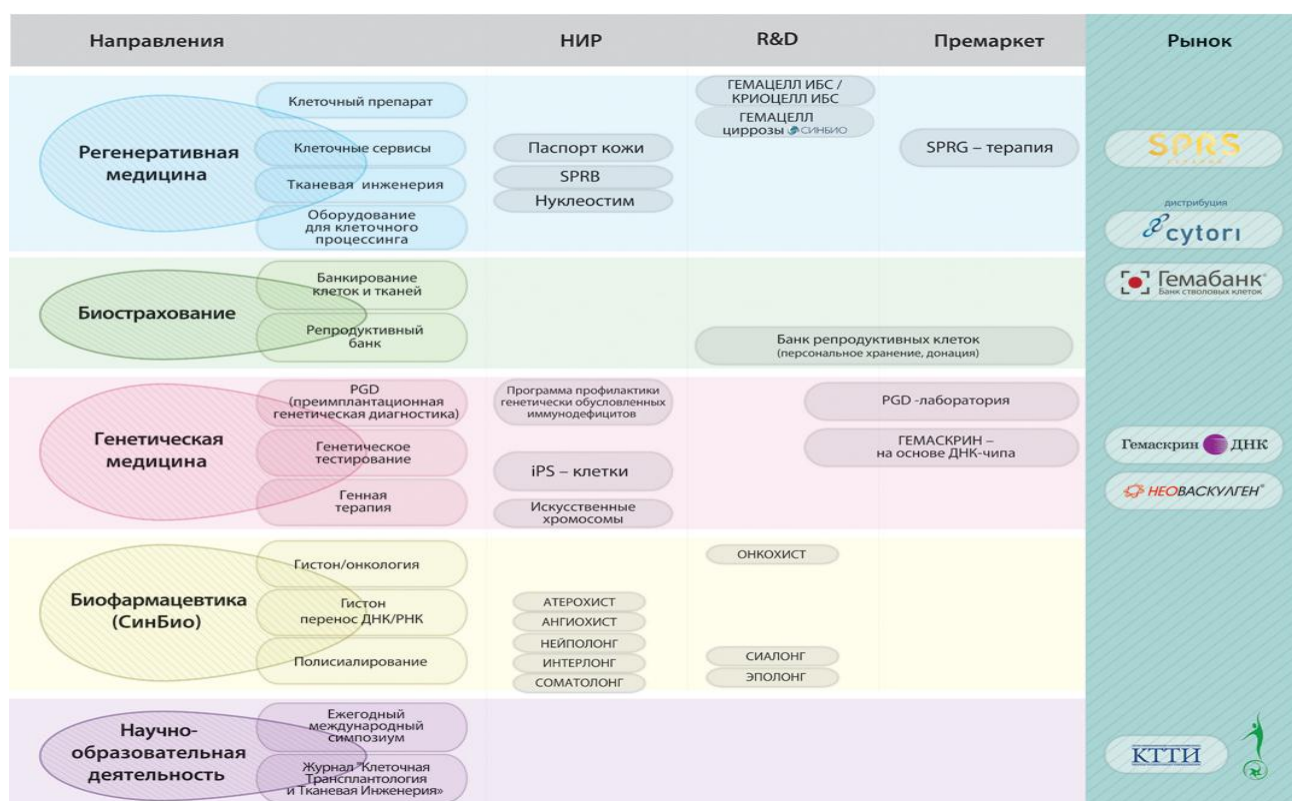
| Направления | | НИР | R&D | Премаркет | Рынок |
|---|---|---|---|---|---|
| Регенеративная медицина | Клеточный препарат<br>Клеточные сервисы<br>Тканевая инженерия<br>Оборудование для клеточного процессинга | Паспорт кожи<br>SPRB<br>Нуклеостим | ГЕМАЦЕЛЛ ИБС / КРИОЦЕЛЛ ИБС<br>ГЕМАЦЕЛЛ циррозы СИНБИО | SPRG – терапия | SPRS<br>дистрибуция<br>cytori |
| Биострахование | Банкирование клеток и тканей<br>Репродуктивный банк | | Банк репродуктивных клеток (персональное хранение, донация) | | Гемабанк Банк стволовых клеток |
| Генетическая медицина | PGD (преимплантационная генетическая диагностика)<br>Генетическое тестирование<br>Генная терапия | Программа профилактики генетически обусловленных иммунодефицитов<br>iPS – клетки<br>Искусственные хромосомы | | PGD -лаборатория<br>ГЕМАСКРИН – на основе ДНК-чипа | Гемаскрин ДНК<br>НЕОВАСКУЛГЕН® |
| Биофармацевтика (СинБио) | Гистон/онкология<br>Гистон перенос ДНК/РНК<br>Полисиалирование | АТЕРОХИСТ<br>АНГИОХИСТ<br>НЕЙПОЛОНГ<br>ИНТЕРЛОНГ<br>СОМАТОЛОНГ | ОНКОХИСТ<br>СИАЛОНГ<br>ЭПОЛОНГ | | |
| Научно-образовательная деятельность | Ежегодный международный симпозиум<br>Журнал "Клеточная Трансплантология и Тканевая Инженерия» | | | | КТТИ |